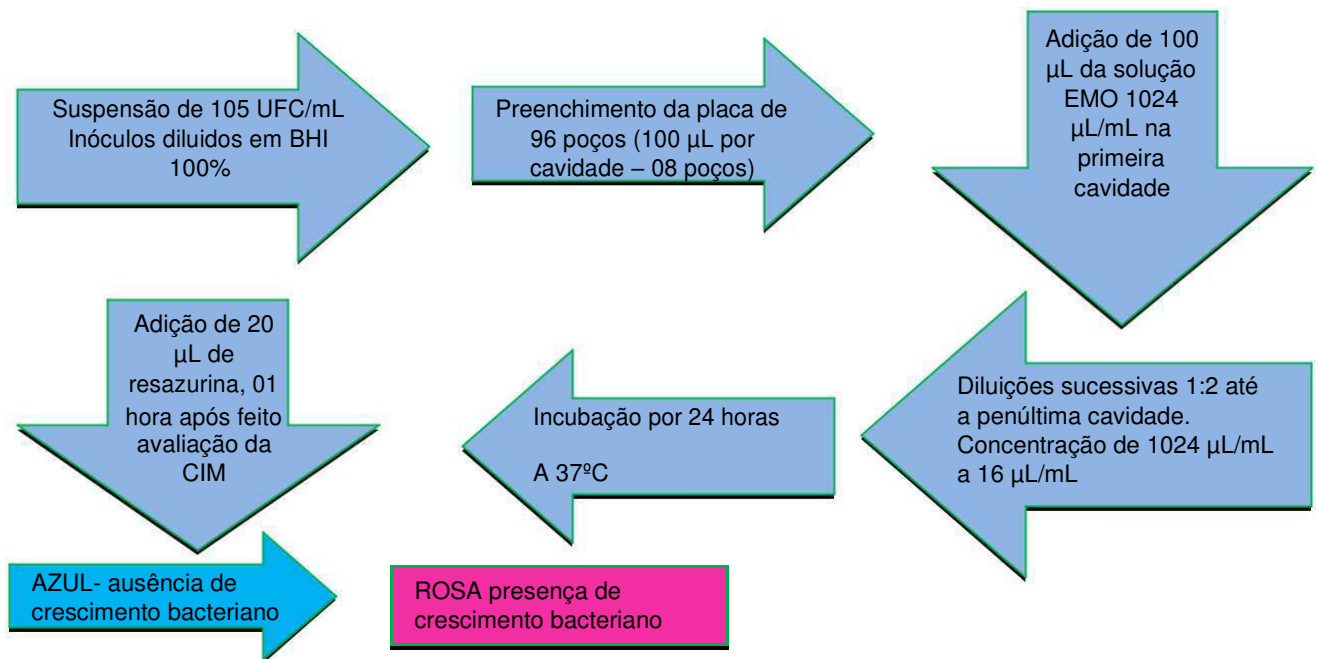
Suspensão de 105 UFC/mL Inóculos diluidos em BHI 100%

Preenchimento da placa de 96 poços (100 µL por cavidade – 08 poços)

Adição de 100 µL da solução EMO 1024 µL/mL na primeira cavidade

Diluições sucessivas 1:2 até a penúltima cavidade. Concentração de 1024 µL/mL a 16 µL/mL

Incubação por 24 horas

A 37ºC

Adição de 20 µL de resazurina, 01 hora após feito avaliação da CIM

AZUL- ausência de crescimento bacteriano

ROSA presença de crescimento bacteriano